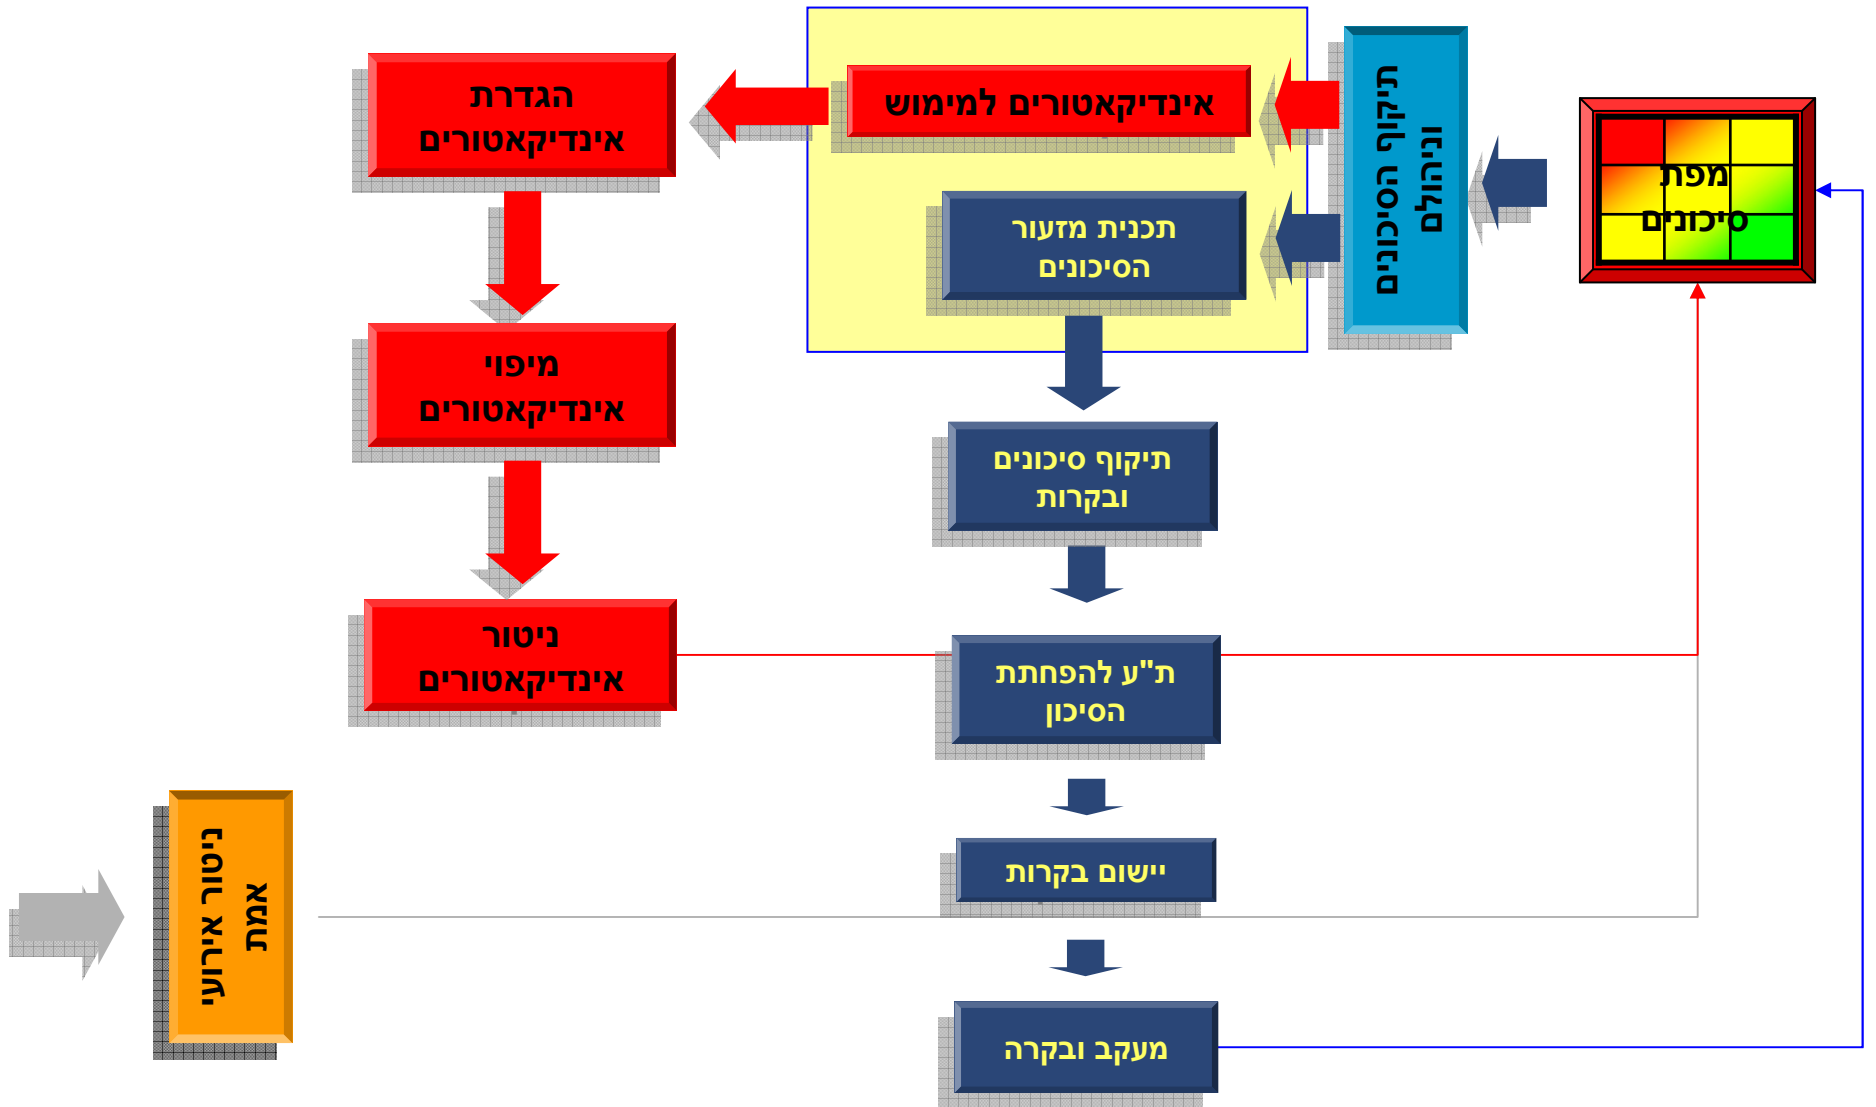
מפת סיכונים

תיקוף הסיכונים וניהולם

אינדיקאטורים למימוש

תכנית מזעור הסיכונים

הגדרת אינדיקאטורים

מיפוי אינדיקאטורים

ניטור אינדיקאטורים

תיקוף סיכונים ובקרות

ת"ע להפחתת הסיכון

יישום בקרות

מעקב ובקרה

ניטור אירועי אמת